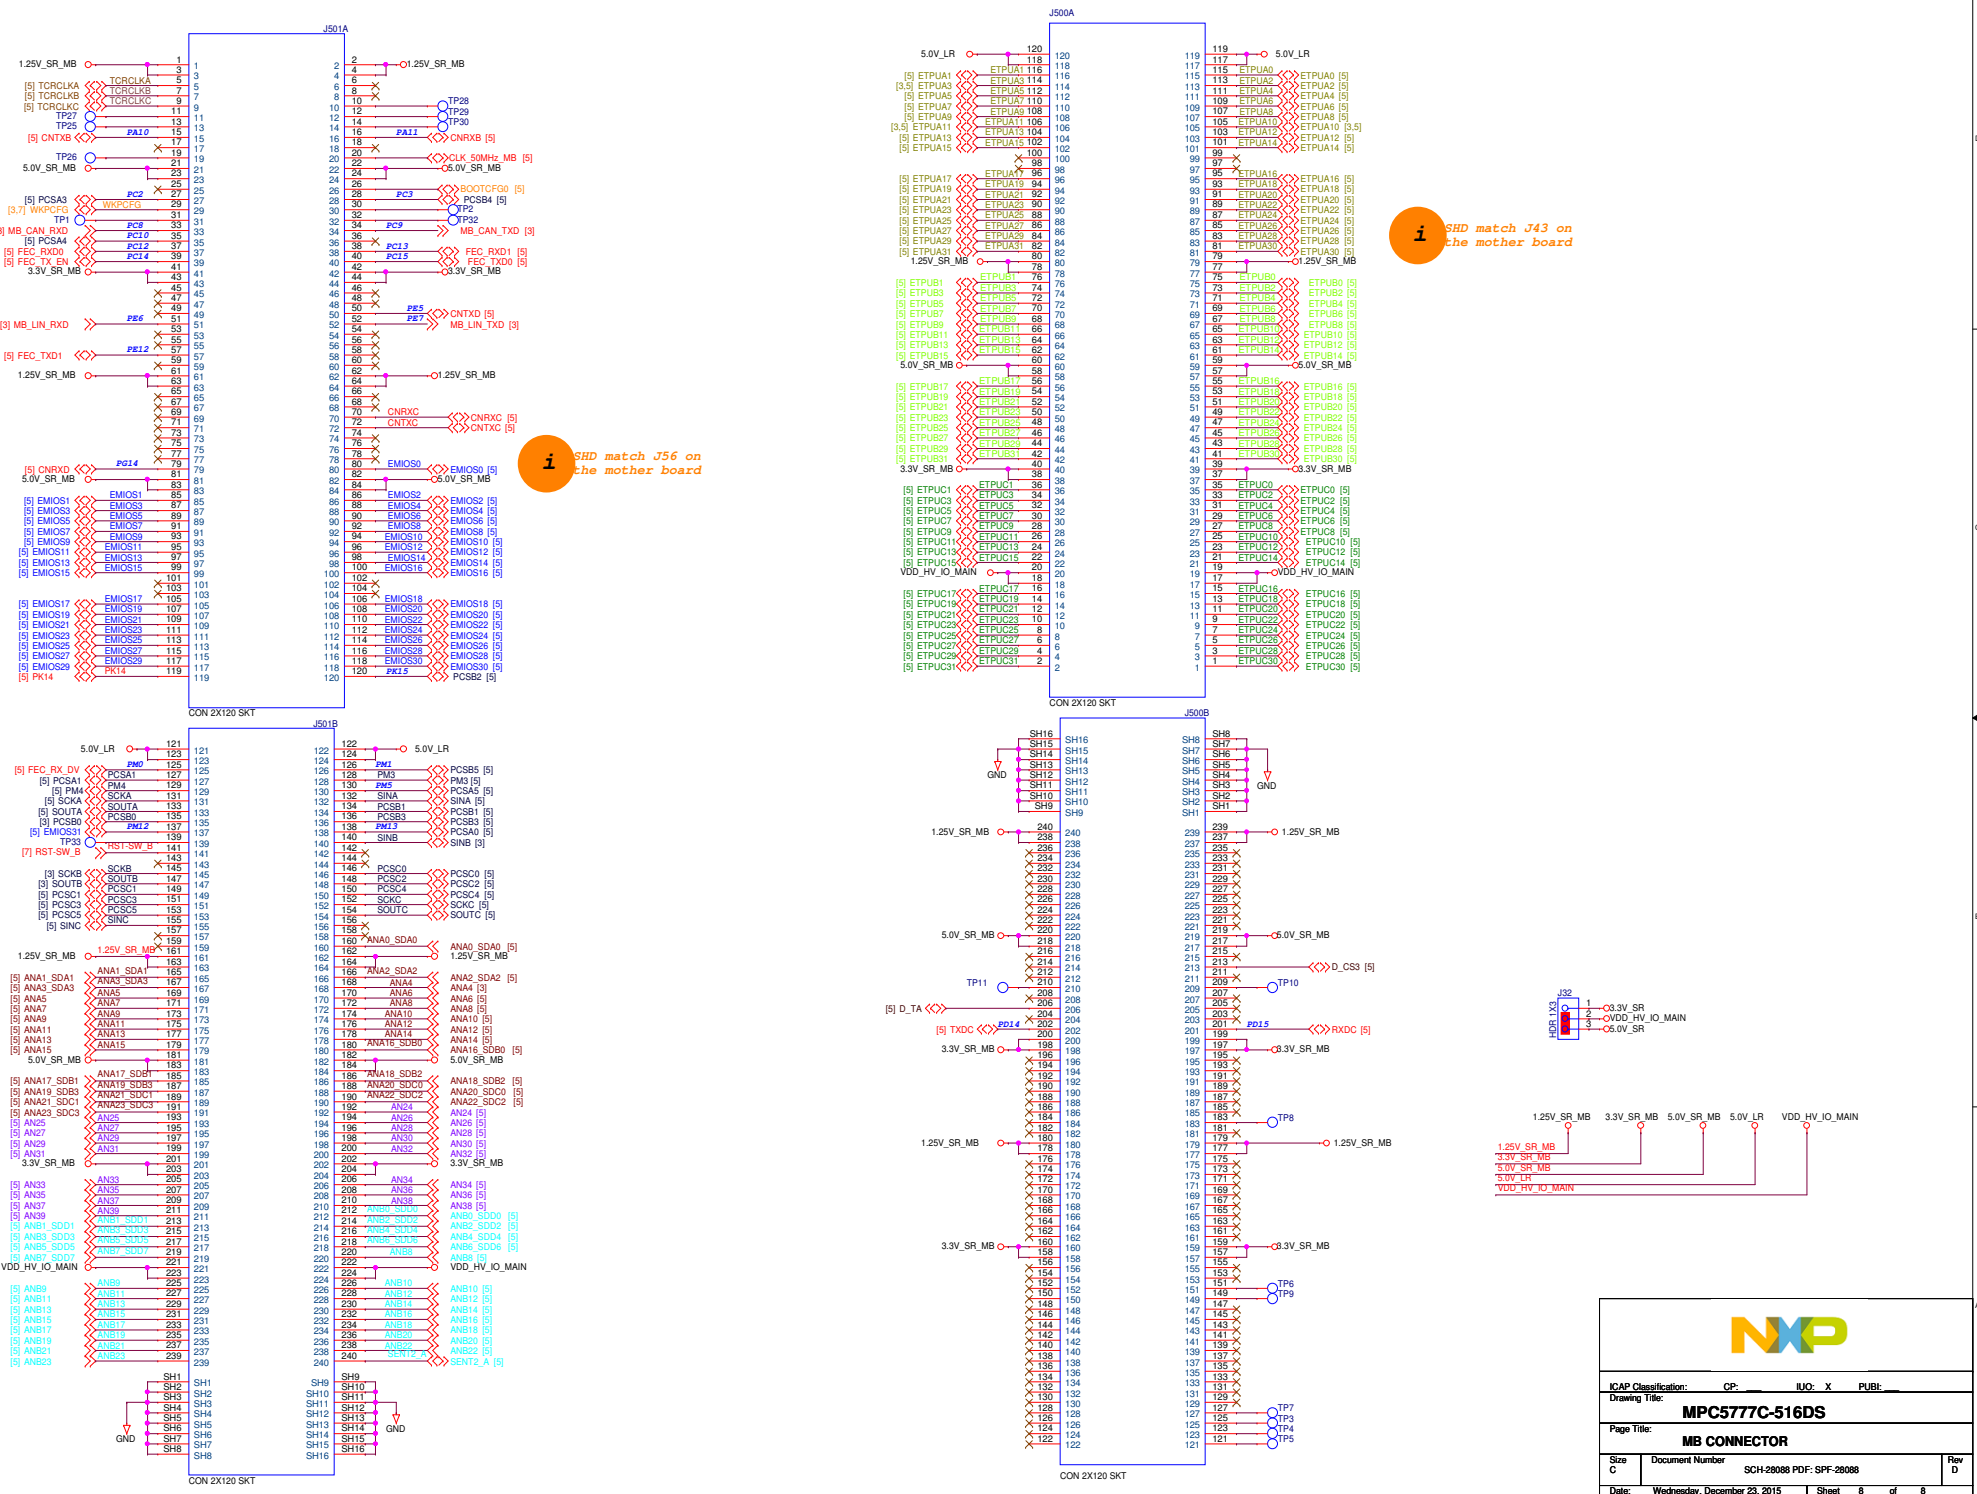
J501A

1.25V_SR_MB
[5] TCRCLKA TCRCLKA
[5] TCRCLKB TCRCLKB
[5] TCRCLKC TCRCLKC
TP27
TP25
PA10
[5] CNTXB
TP26
5.0V_SR_MB
PC2
[5] PCSA3
[3,7] WKPCFG WKPCFG
TP1
PC8
[3] MB_CAN_RXD
PC10
[5] PCSA4
PC12
[5] FEC_RXD0
PC14
[5] FEC_TX_EN
3.3V_SR_MB
PE6
[3] MB_LIN_RXD
PE12
[5] FEC_TXD1
1.25V_SR_MB
PG14
[5] CNRXD
5.0V_SR_MB
[5] EMIOS1 EMIOS1
[5] EMIOS3 EMIOS3
[5] EMIOS5 EMIOS5
[5] EMIOS7 EMIOS7
[5] EMIOS9 EMIOS9
[5] EMIOS11 EMIOS11
[5] EMIOS13 EMIOS13
[5] EMIOS15 EMIOS15
[5] EMIOS17 EMIOS17
[5] EMIOS19 EMIOS19
[5] EMIOS21 EMIOS21
[5] EMIOS23 EMIOS23
[5] EMIOS25 EMIOS25
[5] EMIOS27 EMIOS27
[5] EMIOS29 EMIOS29
[5] PK14 PK14

1.25V_SR_MB
TP28
TP29
TP30
PA11
CNRXB [5]
CLK_50MHz_MB [5]
5.0V_SR_MB
BOOTCFG0 [5]
PC3
PCSB4 [5]
TP2
TP32
PC9
MB_CAN_TXD [3]
PC13
FEC_RXD1 [5]
PC15
FEC_TXD0 [5]
3.3V_SR_MB
PE5
CNTXD [5]
PE7
MB_LIN_TXD [3]
1.25V_SR_MB
CNRXC CNRXC [5]
CNTXC CNTXC [5]
EMIOS0 EMIOS0 [5]
5.0V_SR_MB
EMIOS2 EMIOS2 [5]
EMIOS4 EMIOS4 [5]
EMIOS6 EMIOS6 [5]
EMIOS8 EMIOS8 [5]
EMIOS10 EMIOS10 [5]
EMIOS12 EMIOS12 [5]
EMIOS14 EMIOS14 [5]
EMIOS16 EMIOS16 [5]
EMIOS18 EMIOS18 [5]
EMIOS20 EMIOS20 [5]
EMIOS22 EMIOS22 [5]
EMIOS24 EMIOS24 [5]
EMIOS26 EMIOS26 [5]
EMIOS28 EMIOS28 [5]
EMIOS30 EMIOS30 [5]
PK15
PCSB2 [5]

CON 2X120 SKT

i SHD match J56 on the mother board

J500A

5.0V_LR
[5] ETPUA1 ETPUA1
[3,5] ETPUA3 ETPUA3
[5] ETPUA5 ETPUA5
[5] ETPUA7 ETPUA7
[5] ETPUA9 ETPUA9
[3,5] ETPUA11 ETPUA11
[5] ETPUA13 ETPUA13
[5] ETPUA15 ETPUA15
[5] ETPUA17 ETPUA17
[5] ETPUA19 ETPUA19
[5] ETPUA21 ETPUA21
[5] ETPUA23 ETPUA23
[5] ETPUA25 ETPUA25
[5] ETPUA27 ETPUA27
[5] ETPUA29 ETPUA29
[5] ETPUA31 ETPUA31
1.25V_SR_MB
[5] ETPUB1 ETPUB1
[5] ETPUB3 ETPUB3
[5] ETPUB5 ETPUB5
[5] ETPUB7 ETPUB7
[5] ETPUB9 ETPUB9
[5] ETPUB11 ETPUB11
[5] ETPUB13 ETPUB13
[5] ETPUB15 ETPUB15
5.0V_SR_MB
[5] ETPUB17 ETPUB17
[5] ETPUB19 ETPUB19
[5] ETPUB21 ETPUB21
[5] ETPUB23 ETPUB23
[5] ETPUB25 ETPUB25
[5] ETPUB27 ETPUB27
[5] ETPUB29 ETPUB29
[5] ETPUB31 ETPUB31
3.3V_SR_MB
[5] ETPUC1 ETPUC1
[5] ETPUC3 ETPUC3
[5] ETPUC5 ETPUC5
[5] ETPUC7 ETPUC7
[5] ETPUC9 ETPUC9
[5] ETPUC11 ETPUC11
[5] ETPUC13 ETPUC13
[5] ETPUC15 ETPUC15
VDD_HV_IO_MAIN
[5] ETPUC17 ETPUC17
[5] ETPUC19 ETPUC19
[5] ETPUC21 ETPUC21
[5] ETPUC23 ETPUC23
[5] ETPUC25 ETPUC25
[5] ETPUC27 ETPUC27
[5] ETPUC29 ETPUC29
[5] ETPUC31 ETPUC31

5.0V_LR
ETPUA0 ETPUA0 [5]
ETPUA2 ETPUA2 [5]
ETPUA4 ETPUA4 [5]
ETPUA6 ETPUA6 [5]
ETPUA8 ETPUA8 [5]
ETPUA10 ETPUA10 [3,5]
ETPUA12 ETPUA12 [5]
ETPUA14 ETPUA14 [5]
ETPUA16 ETPUA16 [5]
ETPUA18 ETPUA18 [5]
ETPUA20 ETPUA20 [5]
ETPUA22 ETPUA22 [5]
ETPUA24 ETPUA24 [5]
ETPUA26 ETPUA26 [5]
ETPUA28 ETPUA28 [5]
ETPUA30 ETPUA30 [5]
1.25V_SR_MB
ETPUB0 ETPUB0 [5]
ETPUB2 ETPUB2 [5]
ETPUB4 ETPUB4 [5]
ETPUB6 ETPUB6 [5]
ETPUB8 ETPUB8 [5]
ETPUB10 ETPUB10 [5]
ETPUB12 ETPUB12 [5]
ETPUB14 ETPUB14 [5]
5.0V_SR_MB
ETPUB16 ETPUB16 [5]
ETPUB18 ETPUB18 [5]
ETPUB20 ETPUB20 [5]
ETPUB22 ETPUB22 [5]
ETPUB24 ETPUB24 [5]
ETPUB26 ETPUB26 [5]
ETPUB28 ETPUB28 [5]
ETPUB30 ETPUB30 [5]
3.3V_SR_MB
ETPUC0 ETPUC0 [5]
ETPUC2 ETPUC2 [5]
ETPUC4 ETPUC4 [5]
ETPUC6 ETPUC6 [5]
ETPUC8 ETPUC8 [5]
ETPUC10 ETPUC10 [5]
ETPUC12 ETPUC12 [5]
ETPUC14 ETPUC14 [5]
VDD_HV_IO_MAIN
ETPUC16 ETPUC16 [5]
ETPUC18 ETPUC18 [5]
ETPUC20 ETPUC20 [5]
ETPUC22 ETPUC22 [5]
ETPUC24 ETPUC24 [5]
ETPUC26 ETPUC26 [5]
ETPUC28 ETPUC28 [5]
ETPUC30 ETPUC30 [5]

CON 2X120 SKT

i SHD match J43 on the mother board

J501B

5.0V_LR
PM0
[5] FEC_RX_DV
[5] PCSA1 PCSA1
[5] PM4 PM4
[5] SCKA SCKA
[5] SOUTA SOUTA
[3] PCSB0 PCSB0
PM12
[5] EMIOS31
TP33
[7] RST-SW_B RST-SW_B
[3] SCKB SCKB
[3] SOUTB SOUTB
[5] PCSC1 PCSC1
[5] PCSC3 PCSC3
[5] PCSC5 PCSC5
[5] SINC SINC
1.25V_SR_MB 1.25V_SR_MB
[5] ANA1_SDA1 ANA1_SDA1
[5] ANA3_SDA3 ANA3_SDA3
[5] ANA5 ANA5
[5] ANA7 ANA7
[5] ANA9 ANA9
[5] ANA11 ANA11
[5] ANA13 ANA13
[5] ANA15 ANA15
5.0V_SR_MB
[5] ANA17_SDB1 ANA17_SDB1
[5] ANA19_SDB3 ANA19_SDB3
[5] ANA21_SDC1 ANA21_SDC1
[5] ANA23_SDC3 ANA23_SDC3
[5] AN25 AN25
[5] AN27 AN27
[5] AN29 AN29
[5] AN31 AN31
3.3V_SR_MB
[5] AN33 AN33
[5] AN35 AN35
[5] AN37 AN37
[5] AN39 AN39
[5] ANB1_SDD1 ANB1_SDD1
[5] ANB3_SDD3 ANB3_SDD3
[5] ANB5_SDD5 ANB5_SDD5
[5] ANB7_SDD7 ANB7_SDD7
VDD_HV_IO_MAIN
[5] ANB9 ANB9
[5] ANB11 ANB11
[5] ANB13 ANB13
[5] ANB15 ANB15
[5] ANB17 ANB17
[5] ANB19 ANB19
[5] ANB21 ANB21
[5] ANB23 ANB23
GND

5.0V_LR
PM1
PCSB5 [5]
PM3 PM3 [5]
PM5 PCSA5 [5]
SINA SINA [5]
PCSB1 PCSB1 [5]
PCSB3 PCSB3 [5]
PM13 PCSA0 [5]
SINB SINB [3]
PCSC0 PCSC0 [5]
PCSC2 PCSC2 [5]
PCSC4 PCSC4 [5]
SCKC SCKC [5]
SOUTC SOUTC [5]
ANA0_SDA0 ANA0_SDA0 [5]
1.25V_SR_MB
ANA2_SDA2 ANA2_SDA2 [5]
ANA4 ANA4 [3]
ANA6 ANA6 [5]
ANA8 ANA8 [5]
ANA10 ANA10 [5]
ANA12 ANA12 [5]
ANA14 ANA14 [5]
ANA16_SDB0 ANA16_SDB0 [5]
5.0V_SR_MB
ANA18_SDB2 ANA18_SDB2 [5]
ANA20_SDC0 ANA20_SDC0 [5]
ANA22_SDC2 ANA22_SDC2 [5]
AN24 AN24 [5]
AN26 AN26 [5]
AN28 AN28 [5]
AN30 AN30 [5]
AN32 AN32 [5]
3.3V_SR_MB
AN34 AN34 [5]
AN36 AN36 [5]
AN38 AN38 [5]
ANB0_SDD0 ANB0_SDD0 [5]
ANB2_SDD2 ANB2_SDD2 [5]
ANB4_SDD4 ANB4_SDD4 [5]
ANB6_SDD6 ANB6_SDD6 [5]
ANB8 ANB8 [5]
VDD_HV_IO_MAIN
ANB10 ANB10 [5]
ANB12 ANB12 [5]
ANB14 ANB14 [5]
ANB16 ANB16 [5]
ANB18 ANB18 [5]
ANB20 ANB20 [5]
ANB22 ANB22 [5]
SENT2_A SENT2_A [5]
GND

CON 2X120 SKT

J500B

GND
GND
1.25V_SR_MB
1.25V_SR_MB
5.0V_SR_MB
5.0V_SR_MB
D_CS3 [5]
TP11
TP10
[5] D_TA
[5] TXDC PD14
PD15 RXDC [5]
3.3V_SR_MB
3.3V_SR_MB
TP8
1.25V_SR_MB
1.25V_SR_MB
3.3V_SR_MB
3.3V_SR_MB
TP6
TP9
TP7
TP3
TP4
TP5

CON 2X120 SKT

J32
HDR 1X3
3.3V_SR
VDD_HV_IO_MAIN
5.0V_SR

1.25V_SR_MB 3.3V_SR_MB 5.0V_SR_MB 5.0V_LR VDD_HV_IO_MAIN
1.25V_SR_MB
3.3V_SR_MB
5.0V_SR_MB
5.0V_LR
VDD_HV_IO_MAIN

NXP
ICAP Classification: CP: ___ IUO: X PUBI: ___
Drawing Title:
MPC5777C-516DS
Page Title:
MB CONNECTOR
Size C
Document Number
SCH-28088 PDF: SPF-28088
Rev D
Date: Wednesday, December 23, 2015 Sheet 8 of 8